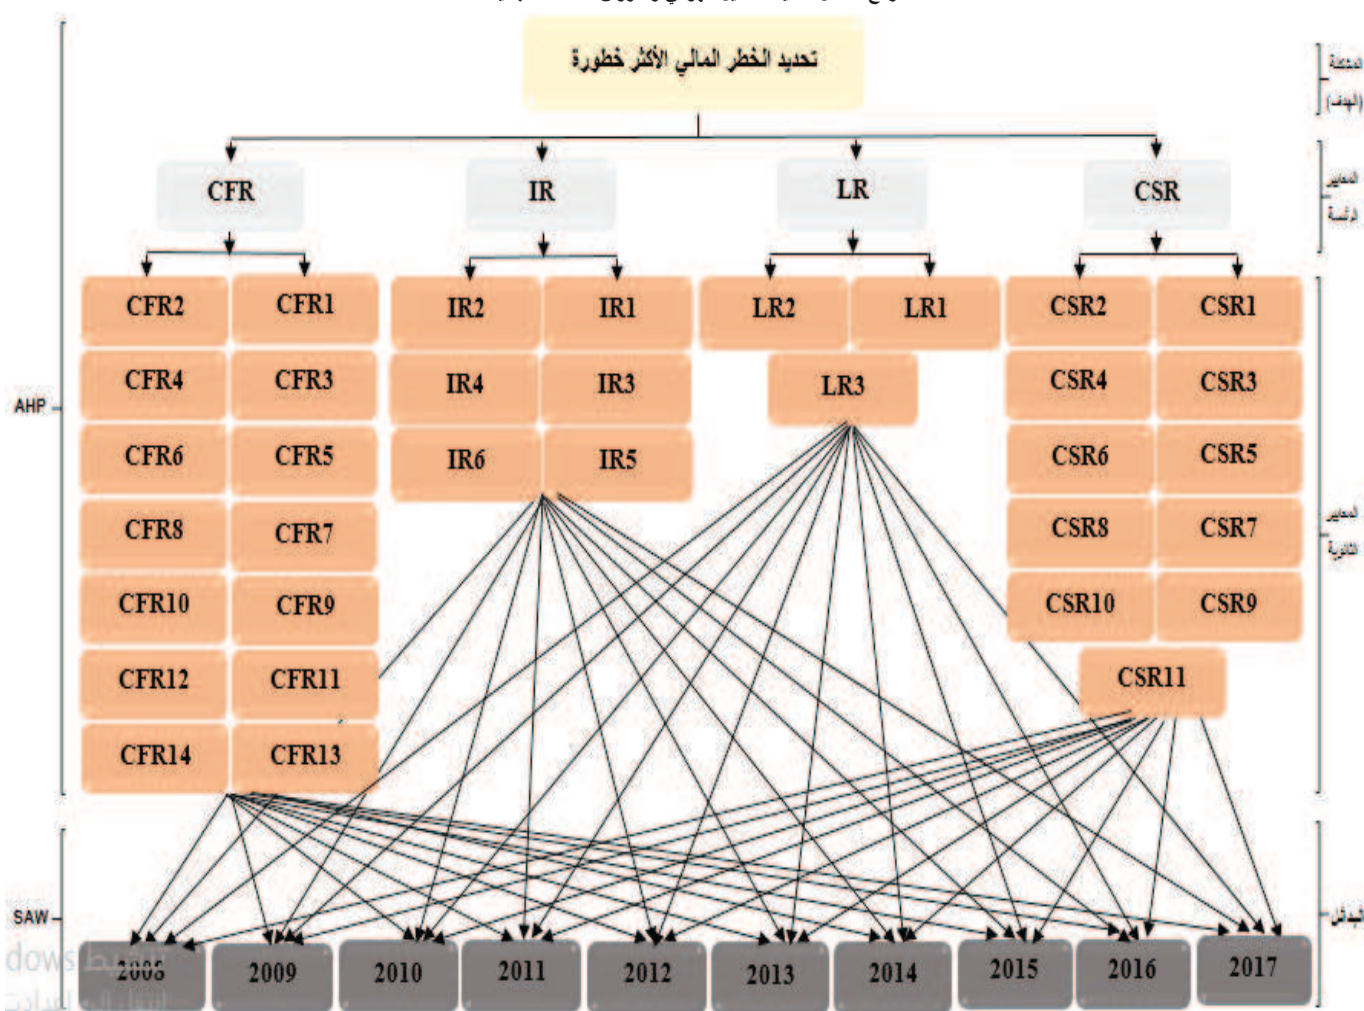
تحديد الخطر المالي الأكثر خطورة

المحصلة (الهدف)

CFR IR LR CSR

المعايير الرئيسة

CFR2 CFR1 IR2 IR1 LR2 LR1 CSR2 CSR1

CFR4 CFR3 IR4 IR3 LR3 CSR4 CSR3

AHP

CFR6 CFR5 IR6 IR5 CSR6 CSR5

CFR8 CFR7 CSR8 CSR7

المعايير الثانوية

CFR10 CFR9 CSR10 CSR9

CFR12 CFR11 CSR11

CFR14 CFR13

SAW

البدائل

2008 2009 2010 2011 2012 2013 2014 2015 2016 2017